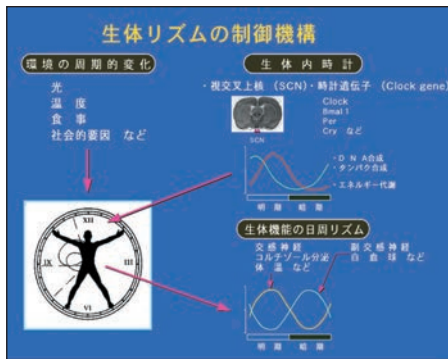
生体リズムの制御機構

環境の周期的変化

光
温度
食事
社会的要因　など

生体内時計

・視交叉上核（SCN）・時計遺伝子（Clock gene）

Clock
Bmal 1
Per
Cry　など

SCN

・ＤＮＡ合成
・タンパク合成
・エネルギー代謝

明　暗

XII
III
VI
IX

生体機能の日周リズム

交感神経
コルチゾール分泌
体温　など

副交感神経
白血球　など

明　暗